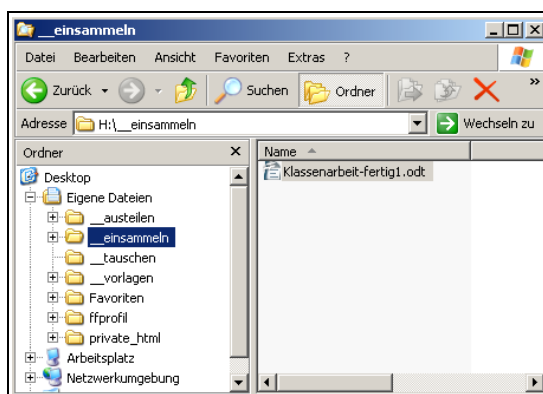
__einsammeln

Datei Bearbeiten Ansicht Favoriten Extras ?

Zurück Suchen Ordner

Adresse H:\__einsammeln Wechseln zu

Ordner ×

Desktop
Eigene Dateien
__austeilen
__einsammeln
__tauschen
__vorlagen
Favoriten
ffprofil
private_html
Arbeitsplatz
Netzwerkumgebung

Name

Klassenarbeit-fertig1.odt